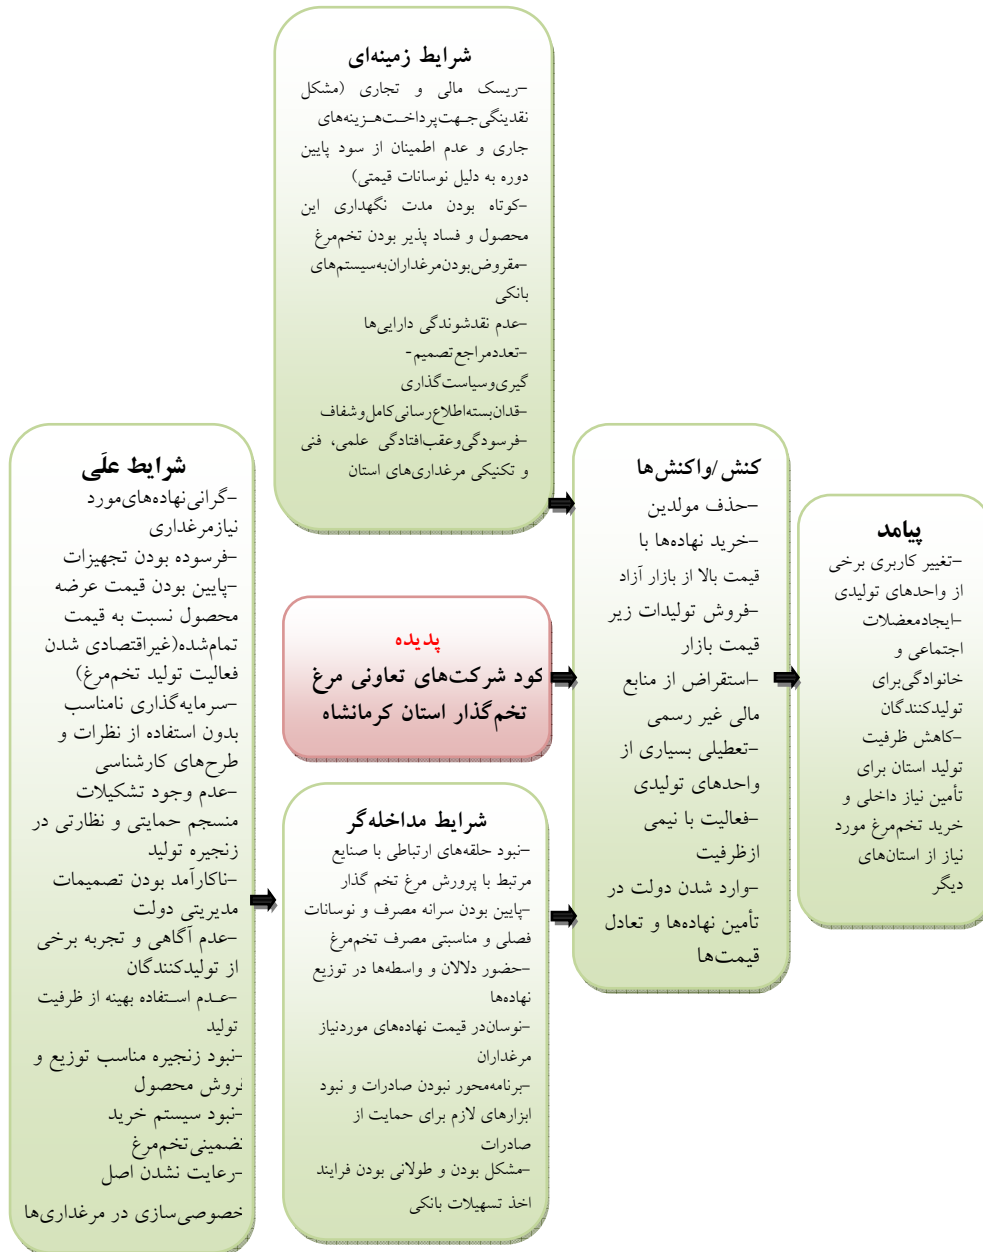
شرایط زمینه‌ای
-ریسک مالی و تجاری (مشکل نقدینگی جهت پرداخت هزینه‌های جاری و عدم اطمینان از سود پایین دوره به دلیل نوسانات قیمتی)
-کوتاه بودن مدت نگهداری این محصول و فساد پذیر بودن تخم‌مرغ
-مقروض بودن مرغداران به سیستم‌های بانکی
-عدم نقدشوندگی دارایی‌ها
-تعدد مراجع تصمیم‌گیری و سیاست‌گذاری
-فقدان بسته اطلاع‌رسانی کامل و شفاف
-فرسودگی و عقب‌افتادگی علمی، فنی و تکنیکی مرغداری‌های استان

شرایط علّی
-گرانی نهاده‌های مورد نیاز مرغداری
-فرسوده بودن تجهیزات
-پایین بودن قیمت عرضه محصول نسبت به قیمت تمام‌شده (غیراقتصادی شدن فعالیت تولید تخم‌مرغ)
-سرمایه‌گذاری نامناسب بدون استفاده از نظرات و طرح‌های کارشناسی
-عدم وجود تشکیلات منسجم حمایتی و نظارتی در زنجیره تولید
-ناکارآمد بودن تصمیمات مدیریتی دولت
-عدم آگاهی و تجربه برخی از تولیدکنندگان
-عدم استفاده بهینه از ظرفیت تولید
-نبود زنجیره مناسب توزیع و فروش محصول
-نبود سیستم خرید تضمینی تخم‌مرغ
-رعایت نشدن اصل خصوصی‌سازی در مرغداری‌ها

پدیده
کود شرکت‌های تعاونی مرغ تخم‌گذار استان کرمانشاه

شرایط مداخله‌گر
-نبود حلقه‌های ارتباطی با صنایع مرتبط با پرورش مرغ تخم گذار
-پایین بودن سرانه مصرف و نوسانات فصلی و مناسبتی مصرف تخم‌مرغ
-حضور دلالان و واسطه‌ها در توزیع نهاده‌ها
-نوسان در قیمت نهاده‌های موردنیاز مرغداران
-برنامه‌محور نبودن صادرات و نبود ابزارهای لازم برای حمایت از صادرات
-مشکل بودن و طولانی بودن فرایند اخذ تسهیلات بانکی

کنش/واکنش‌ها
-حذف مولدین
-خرید نهاده‌ها با قیمت بالا از بازار آزاد
-فروش تولیدات زیر قیمت بازار
-استقراض از منابع مالی غیر رسمی
-تعطیلی بسیاری از واحدهای تولیدی
-فعالیت با نیمی از ظرفیت
-وارد شدن دولت در تأمین نهاده‌ها و تعادل قیمت‌ها

پیامد
-تغییر کاربری برخی از واحدهای تولیدی
-ایجاد معضلات اجتماعی و خانوادگی برای تولیدکنندگان
-کاهش ظرفیت تولید استان برای تأمین نیاز داخلی و خرید تخم‌مرغ مورد نیاز از استان‌های دیگر